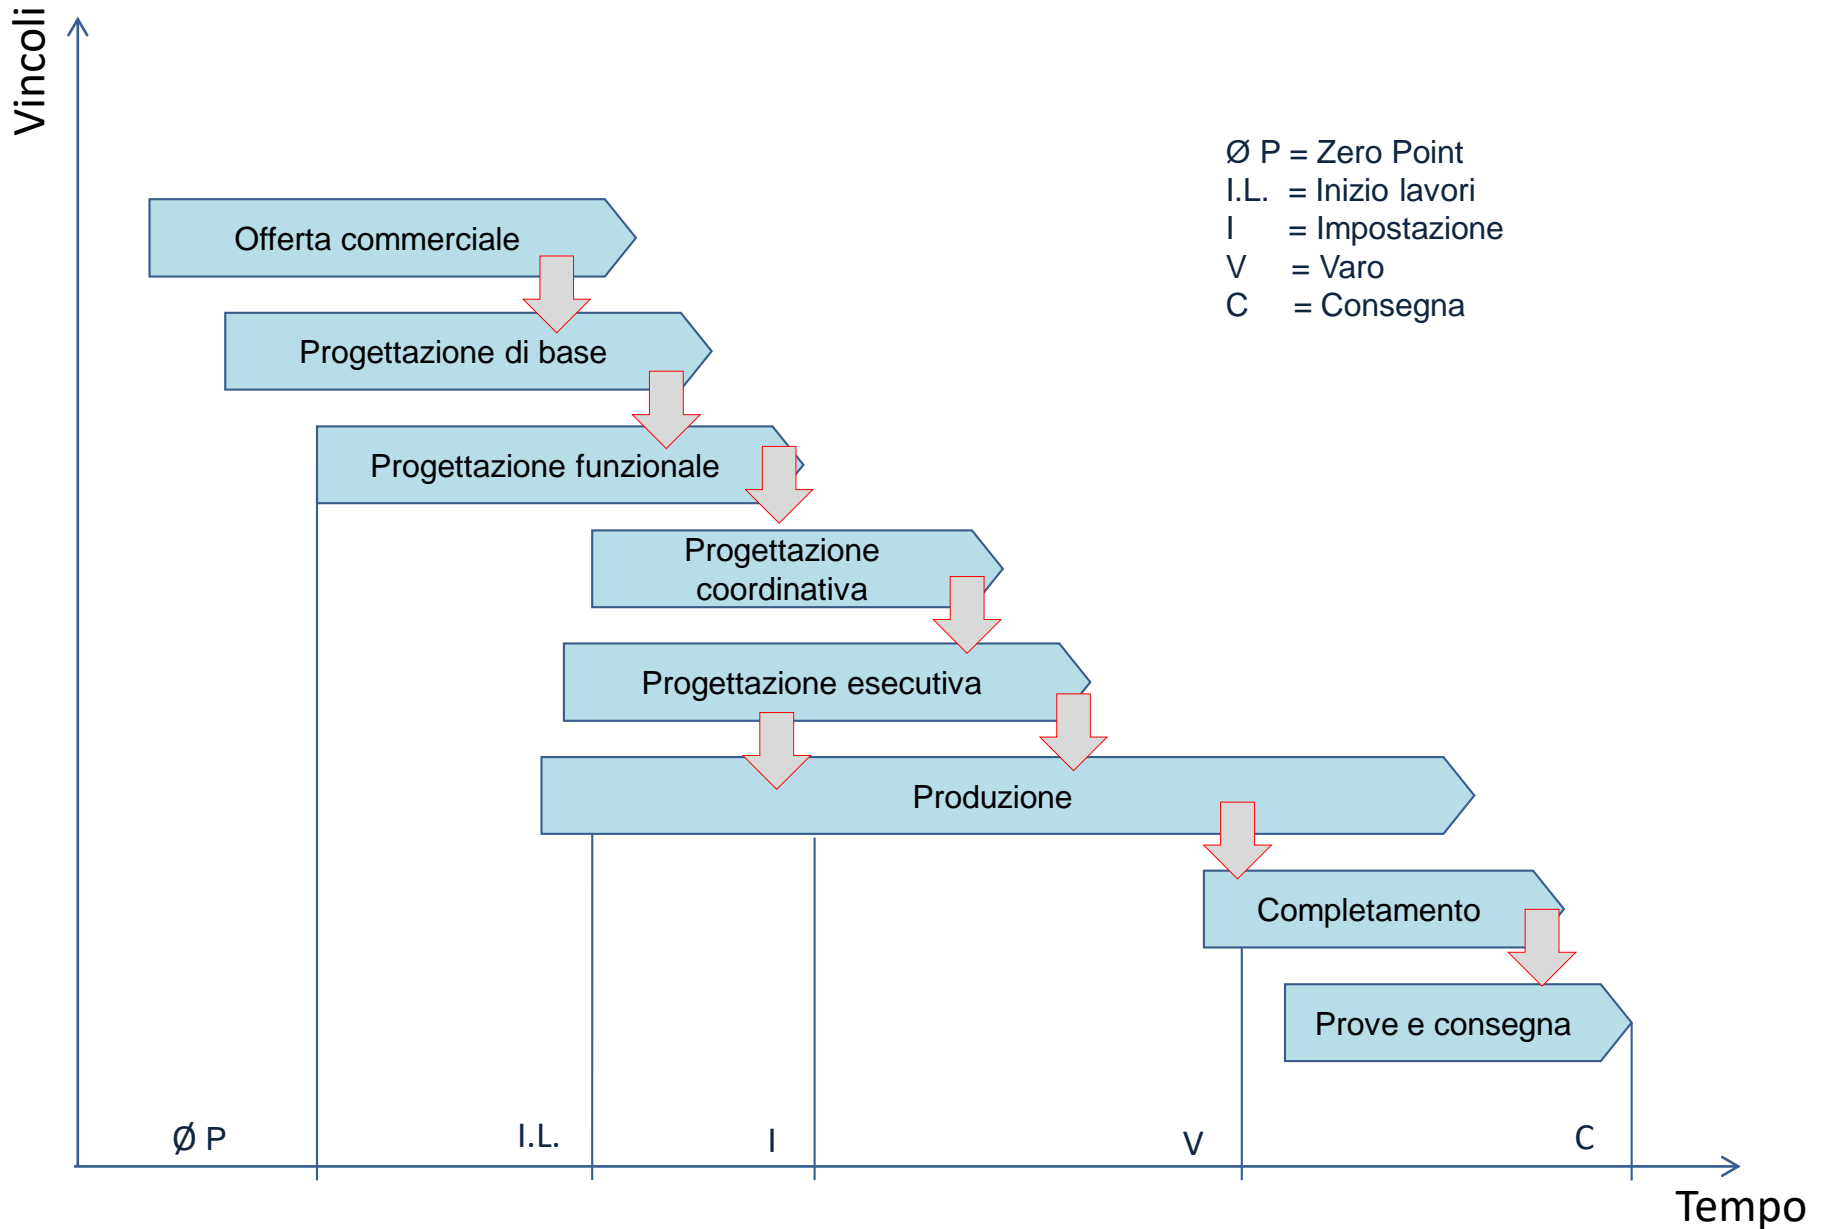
Vincoli

Ø P = Zero Point
I.L. = Inizio lavori
I = Impostazione
V = Varo
C = Consegna

Offerta commerciale

Progettazione di base

Progettazione funzionale

Progettazione coordinativa

Progettazione esecutiva

Produzione

Completamento

Prove e consegna

Ø P

I.L.

I

V

C

Tempo